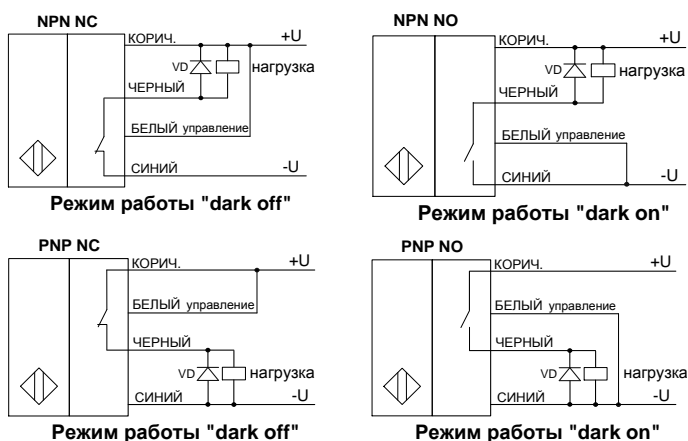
NPN NC

КОРИЧ.
+U
VD
нагрузка
ЧЕРНЫЙ
БЕЛЫЙ управление
СИНИЙ
-U

Режим работы "dark off"

NPN NO

КОРИЧ.
+U
VD
нагрузка
ЧЕРНЫЙ
БЕЛЫЙ управление
СИНИЙ
-U

Режим работы "dark on"

PNP NC

КОРИЧ.
+U
БЕЛЫЙ управление
ЧЕРНЫЙ
VD
нагрузка
СИНИЙ
-U

Режим работы "dark off"

PNP NO

КОРИЧ.
+U
БЕЛЫЙ управление
ЧЕРНЫЙ
VD
нагрузка
СИНИЙ
-U

Режим работы "dark on"